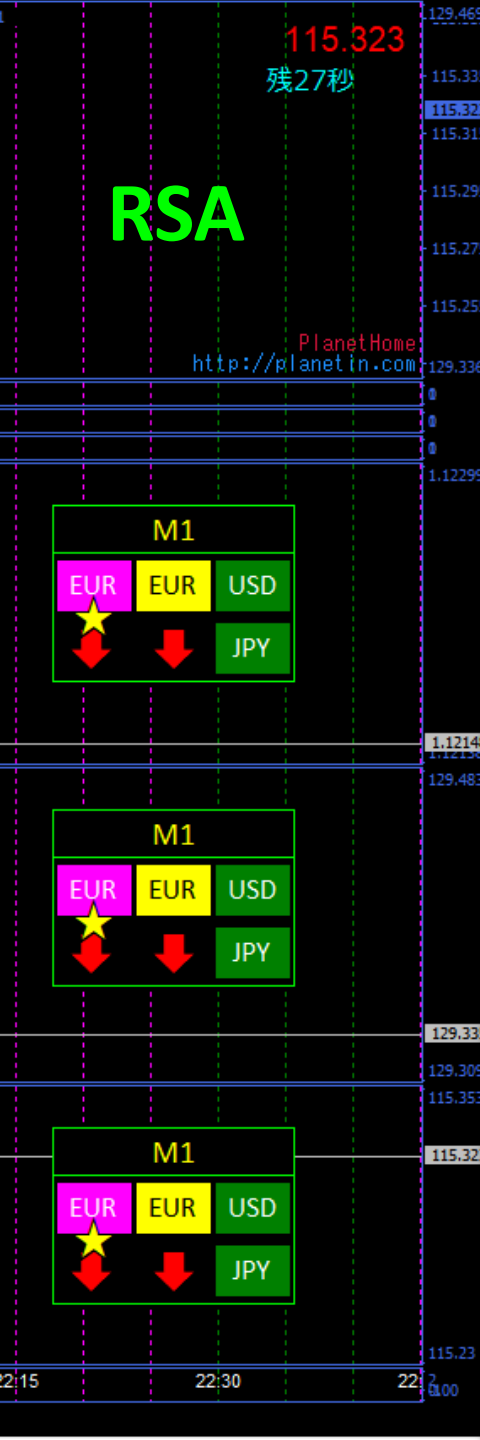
1
115.323
残27秒
RSA
PlanetHome
http://planetin.com
129.469
115.33
115.32
115.31
115.29
115.27
115.25
129.336
0
0
0
1.12299
M1
EUR
EUR
USD
JPY
1.1214
1.1213
129.483
M1
EUR
EUR
USD
JPY
129.33
129.309
115.353
M1
EUR
EUR
USD
JPY
115.32
115.23
22:15
22:30
22:
0.00